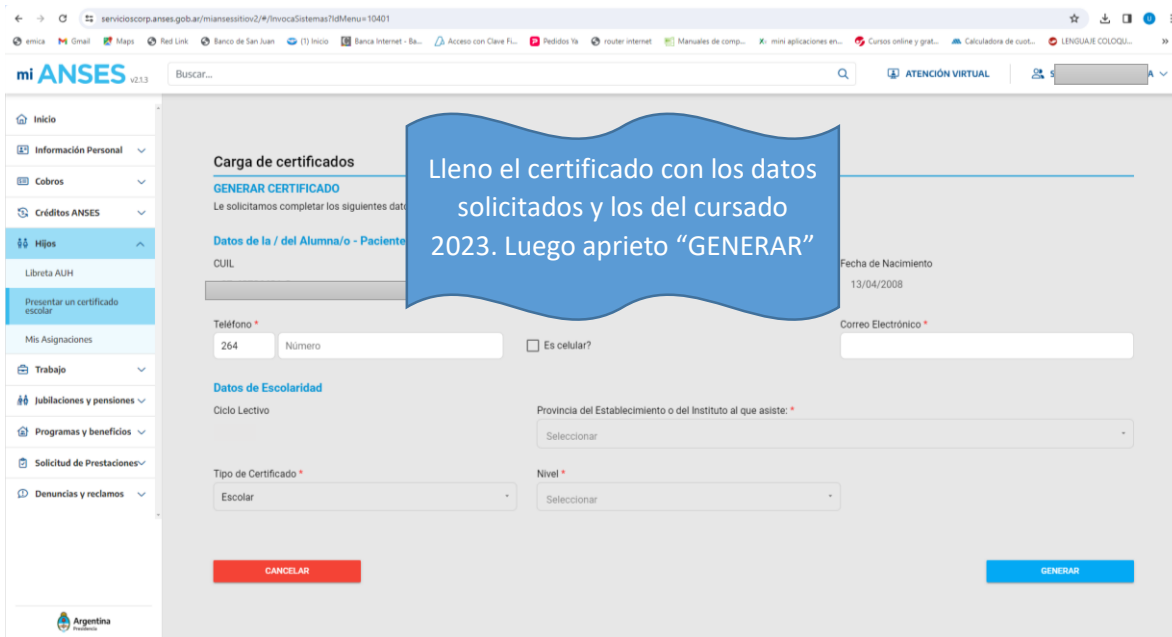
serviciosscorp.anses.gob.ar/miansessitiov2/#/InvocaSistemas?IdMenu=10401

emica Gmail Maps Red Link Banco de San Juan (1) Inicio Banca Internet - Ba... Acceso con Clave Fi... Pedidos Ya router internet Manuales de comp... mini aplicaciones en... Cursos online y grat... Calculadora de cuot... LENGUAJE COLOQU...

mi ANSES v2.1.3

Buscar...

ATENCIÓN VIRTUAL

Inicio
Información Personal
Cobros
Créditos ANSES
Hijos
Libreta AUH
Presentar un certificado escolar
Mis Asignaciones
Trabajo
Jubilaciones y pensiones
Programas y beneficios
Solicitud de Prestaciones
Denuncias y reclamos

Argentina Presidencia

Carga de certificados

GENERAR CERTIFICADO

Le solicitamos completar los siguientes dat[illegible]

Datos de la / del Alumna/o - Paciente

CUIL

Fecha de Nacimiento
13/04/2008

Lleno el certificado con los datos solicitados y los del cursado 2023. Luego aprieto “GENERAR”

Teléfono *
264
Número

Es celular?

Correo Electrónico *

Datos de Escolaridad

Ciclo Lectivo

Provincia del Establecimiento o del Instituto al que asiste: *
Seleccionar

Tipo de Certificado *
Escolar

Nivel *
Seleccionar

CANCELAR

GENERAR